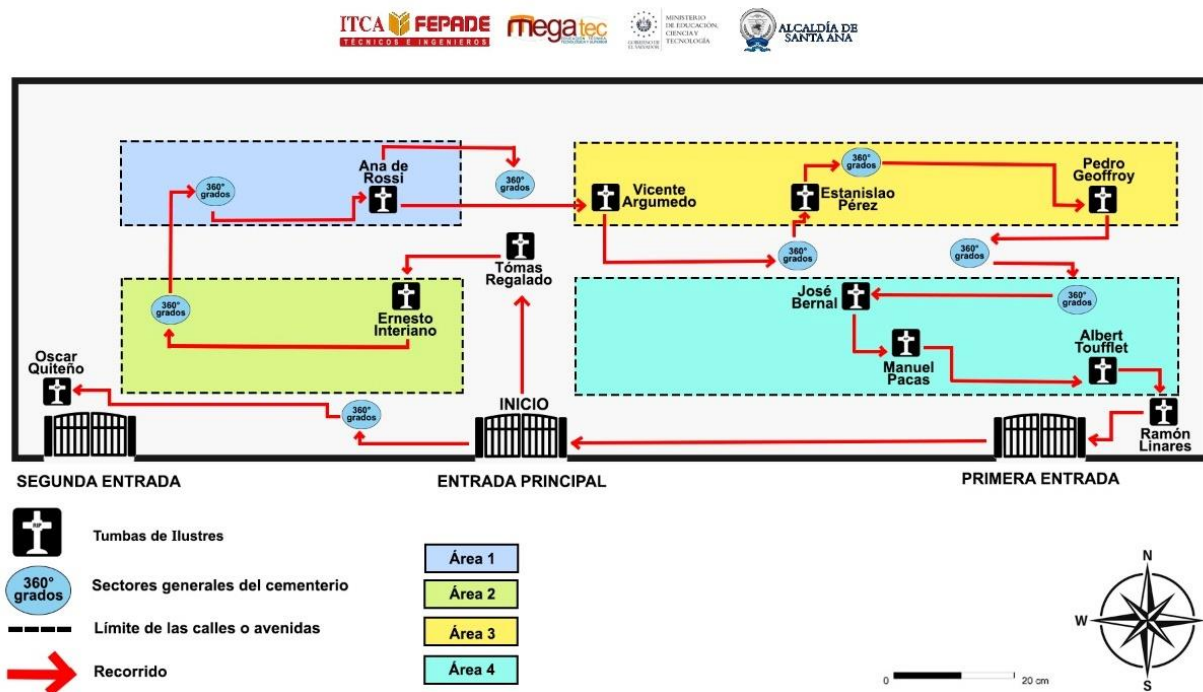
ITCA FEPADE TÉCNICOS E INGENIEROS megatec MINISTERIO DE EDUCACIÓN, CIENCIA Y TECNOLOGÍA GOBIERNO DE EL SALVADOR ALCALDÍA DE SANTA ANA

360° grados

Ana de Rossi

360° grados

Vicente Argumedo

360° grados

Estanislao Pérez

Pedro Geoffroy

Tómas Regalado

360° grados

360° grados

360° grados

Ernesto Interiano

José Bernal

360° grados

Manuel Pacas

Albert Toufflet

Oscar Quiteño

360° grados

INICIO

Ramón Linares

SEGUNDA ENTRADA

ENTRADA PRINCIPAL

PRIMERA ENTRADA

Tumbas de Ilustres

360° grados Sectores generales del cementerio

Límite de las calles o avenidas

Recorrido

Área 1

Área 2

Área 3

Área 4

N
W
S

0 20 cm